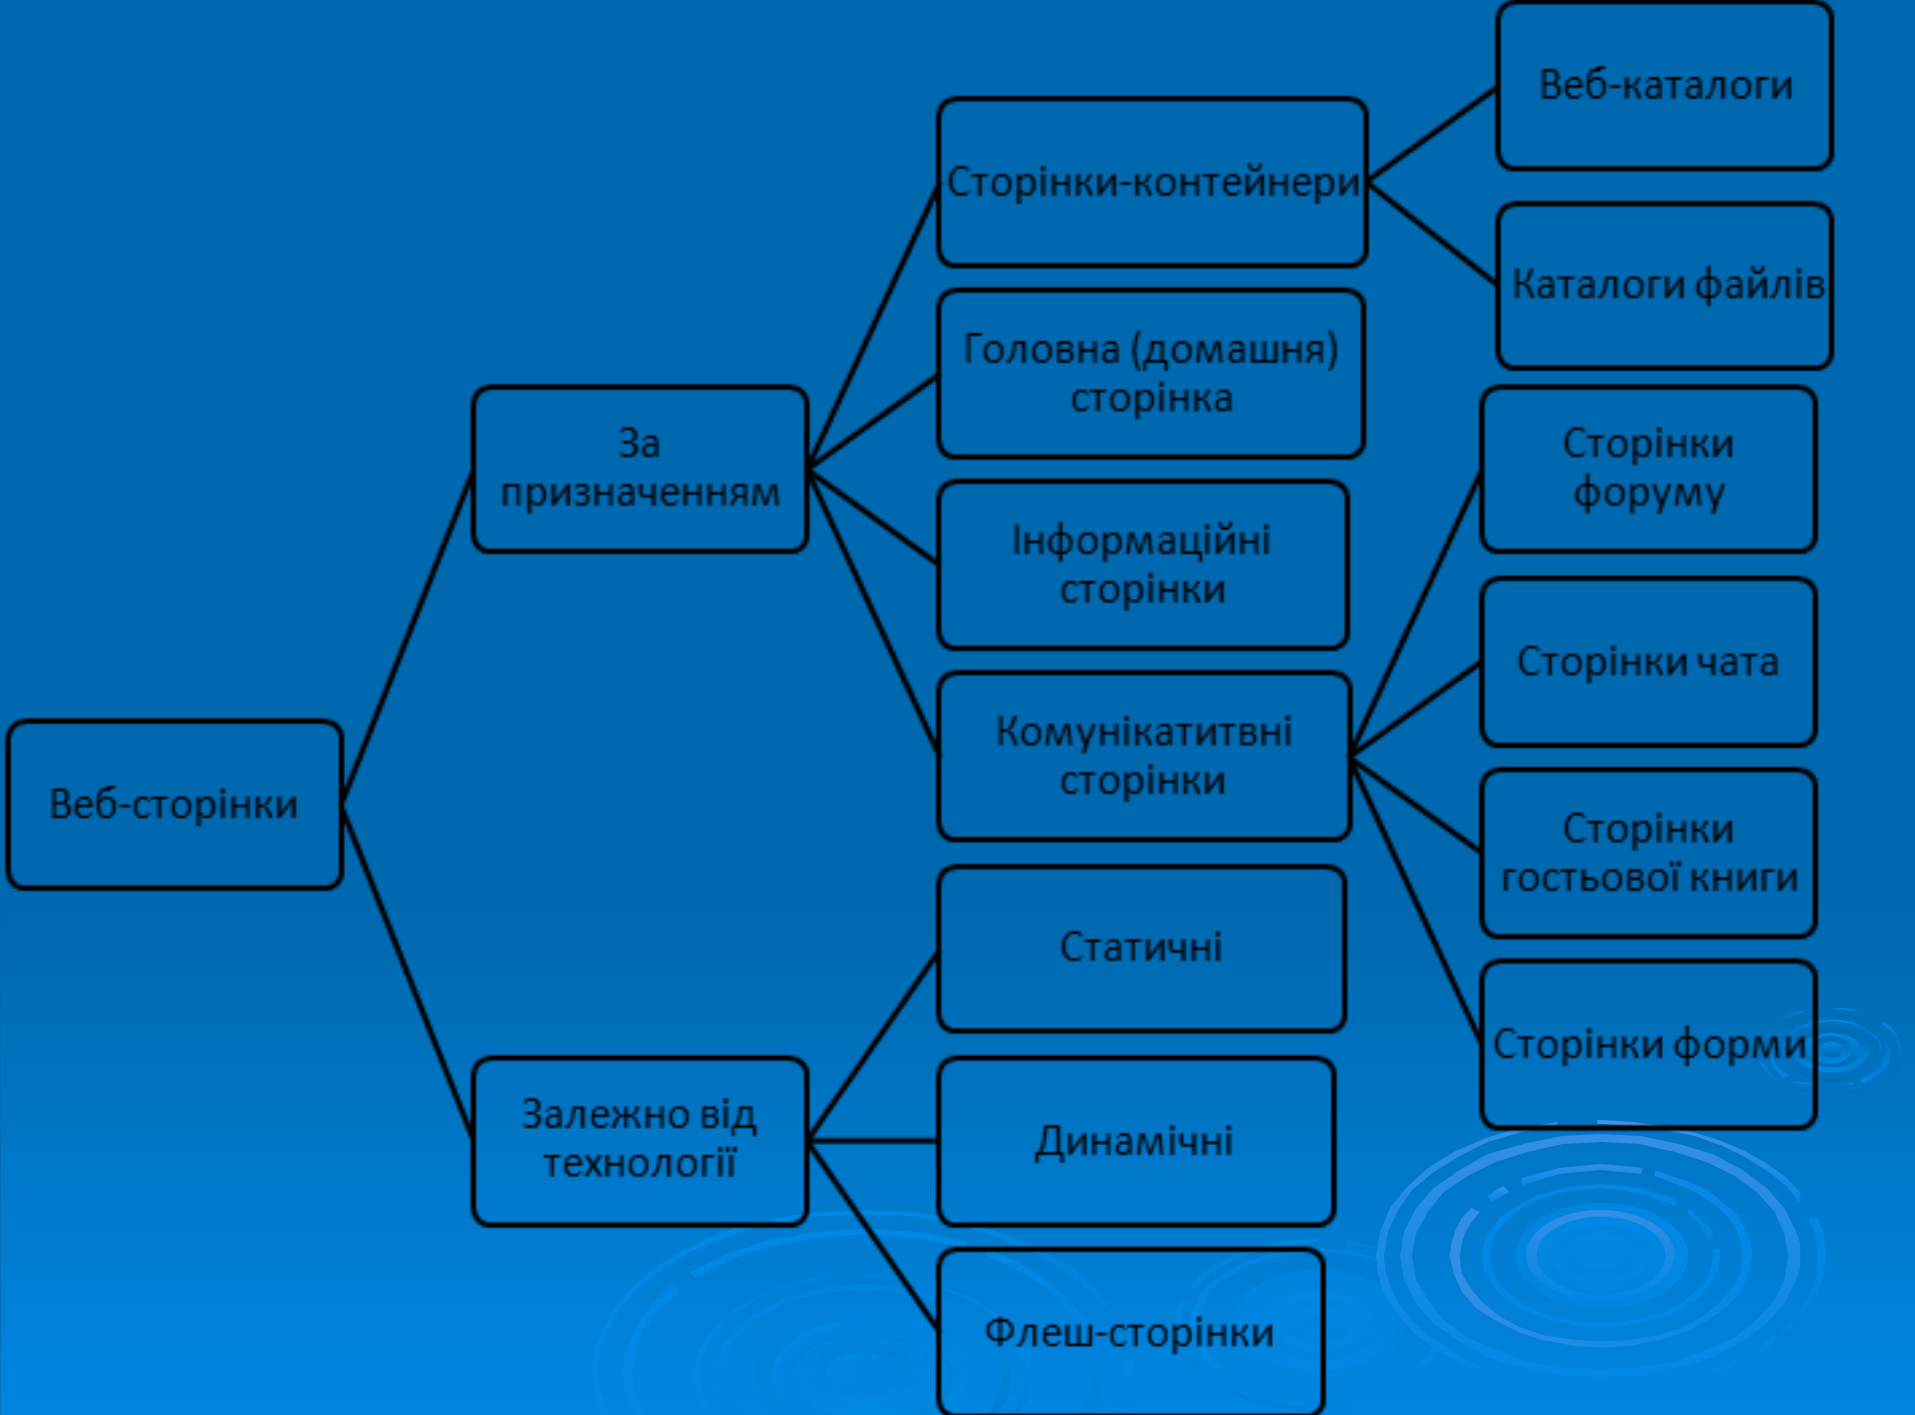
Веб-сторінки

За призначенням

Залежно від технології

Сторінки-контейнери

Головна (домашня) сторінка

Інформаційні сторінки

Комунікатитвні сторінки

Статичні

Динамічні

Флеш-сторінки

Веб-каталоги

Каталоги файлів

Сторінки форуму

Сторінки чата

Сторінки гостьової книги

Сторінки форми